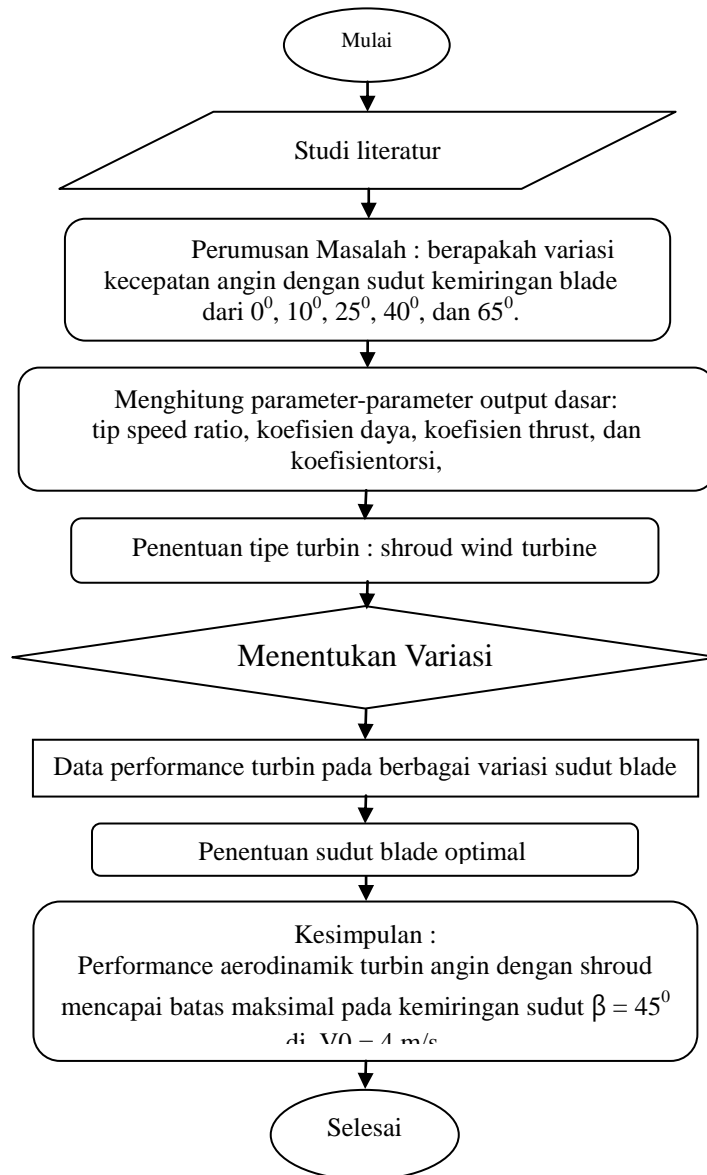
Mulai

Studi literatur

Perumusan Masalah : berapakah variasi kecepatan angin dengan sudut kemiringan blade dari $0^0$, $10^0$, $25^0$, $40^0$, dan $65^0$.

Menghitung parameter-parameter output dasar: tip speed ratio, koefisien daya, koefisien thrust, dan koefisientorsi,

Penentuan tipe turbin : shroud wind turbine

Menentukan Variasi

Data performance turbin pada berbagai variasi sudut blade

Penentuan sudut blade optimal

Kesimpulan :
Performance aerodinamik turbin angin dengan shroud mencapai batas maksimal pada kemiringan sudut $\beta = 45^0$ di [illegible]

Selesai